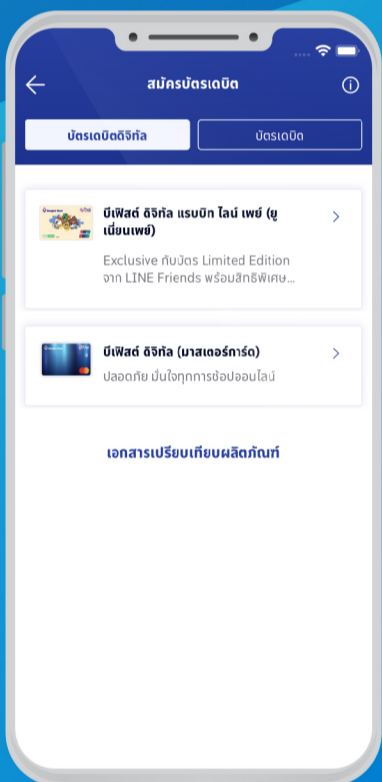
สมัครบัตรเดบิต

บัตรเดบิตดิจิทัล

บัตรเดบิต

บีเฟิสต์ ดิจิทัล แรบบิท ไลน์ เพย์ (ยูเนี่ยนเพย์)

Exclusive กับบัตร Limited Edition จาก LINE Friends พร้อมสิทธิพิเศษ...

บีเฟิสต์ ดิจิทัล (มาสเตอร์การ์ด)

ปลอดภัย มั่นใจทุกการช้อปออนไลน์

เอกสารเปรียบเทียบผลิตภัณฑ์